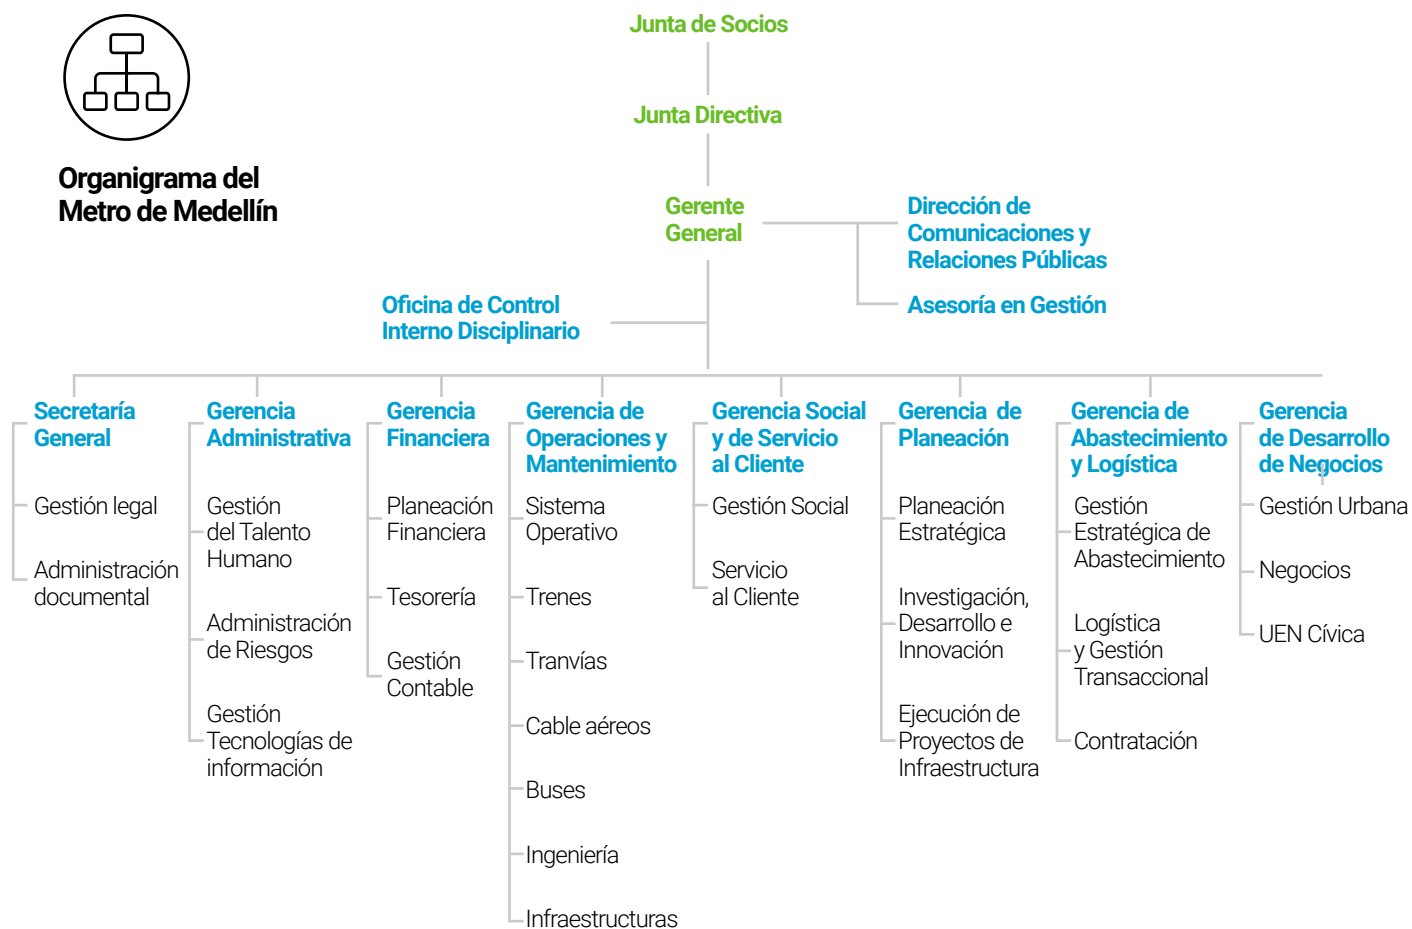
Organigrama del Metro de Medellín

Junta de Socios

Junta Directiva

Gerente General

Dirección de Comunicaciones y Relaciones Públicas

Asesoría en Gestión

Oficina de Control Interno Disciplinario

Secretaría General

Gestión legal

Administración documental

Gerencia Administrativa

Gestión del Talento Humano

Administración de Riesgos

Gestión Tecnologías de información

Gerencia Financiera

Planeación Financiera

Tesorería

Gestión Contable

Gerencia de Operaciones y Mantenimiento

Sistema Operativo

Trenes

Tranvías

Cable aéreos

Buses

Ingeniería

Infraestructuras

Gerencia Social y de Servicio al Cliente

Gestión Social

Servicio al Cliente

Gerencia de Planeación

Planeación Estratégica

Investigación, Desarrollo e Innovación

Ejecución de Proyectos de Infraestructura

Gerencia de Abastecimiento y Logística

Gestión Estratégica de Abastecimiento

Logística y Gestión Transaccional

Contratación

Gerencia de Desarrollo de Negocios

Gestión Urbana

Negocios

UEN Cívica